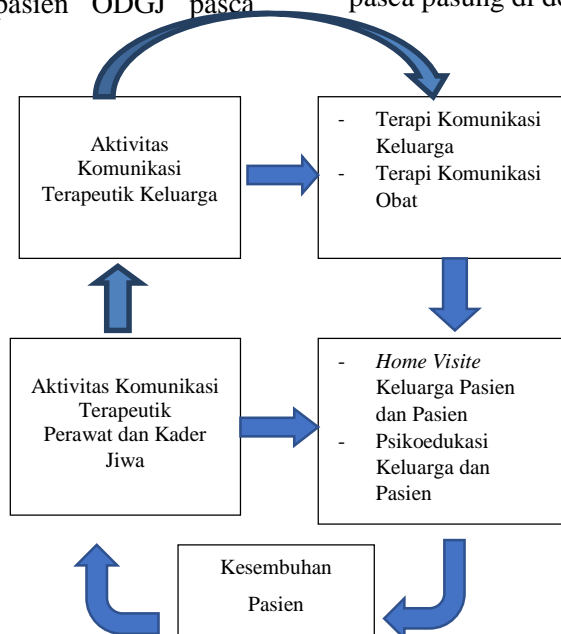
pasien ODGJ pasca pasca pasung di d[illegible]

Aktivitas Komunikasi Terapeutik Keluarga

- Terapi Komunikasi Keluarga
- Terapi Komunikasi Obat

Aktivitas Komunikasi Terapeutik Perawat dan Kader Jiwa

- *Home Visite* Keluarga Pasien dan Pasien
- Psikoedukasi Keluarga dan Pasien

Kesembuhan Pasien